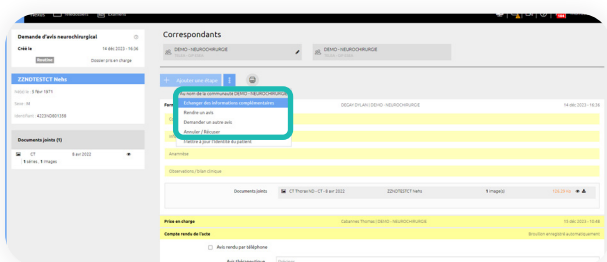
Demande d'avis neurochirurgical

Créé le 14 déc 2023 - 16:36

Dossier pris en charge

ZZNDTESTCT Nefis

Correspondants

DEMO - NEUROCHIRURGIE

DEMO - NEUROCHIRURGIE

Ajouter une étape

Au nom de la communauté DEMO - NEUROCHIRURGIE

Echanger des informations complémentaires

Rendre un avis

Demander un autre avis

Annuler / Récuser

Visites à pour l'identité du patient

DECAY DYLAN | DEMO - NEUROCHIRURGIE

14 déc 2023 - 16:36

Anamnèse

Observations / Bilan clinique

Documents joints

Documents joints (1)

CT 8 avr 2022

1 séries, 1 images

CT Thorax AO - CT - 8 avr 2022

ZZNDTESTCT Nefis

1 image(s)

Prise en charge

Cabannes Thomas | DEMO - NEUROCHIRURGIE

Compte rendu de l'acte

Brouillon enregistré automatiquement

Avis rendu par téléphone